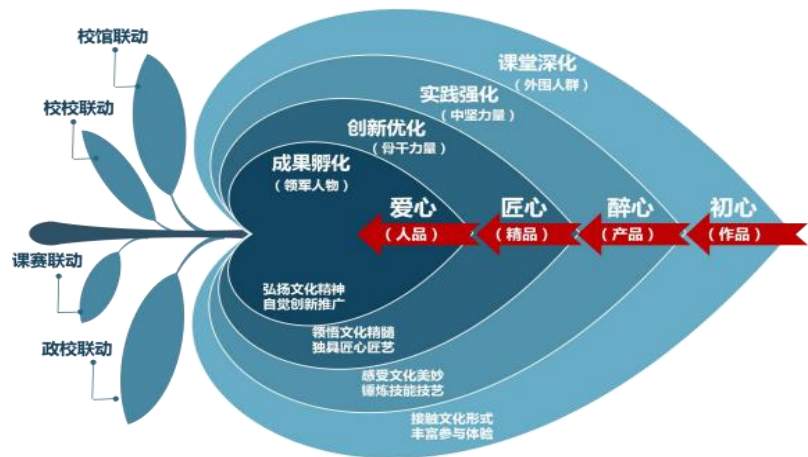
校馆联动

校校联动

课赛联动

政校联动

课堂深化
（外围人群）

实践强化
（中坚力量）

创新优化
（骨干力量）

成果孵化
（领军人物）

爱心
（人品）

匠心
（精品）

醉心
（产品）

初心
（作品）

弘扬文化精神
自觉创新推广

领悟文化精髓
独具匠心匠艺

感受文化美妙
锤炼技能技艺

接触文化形式
丰富参与体验